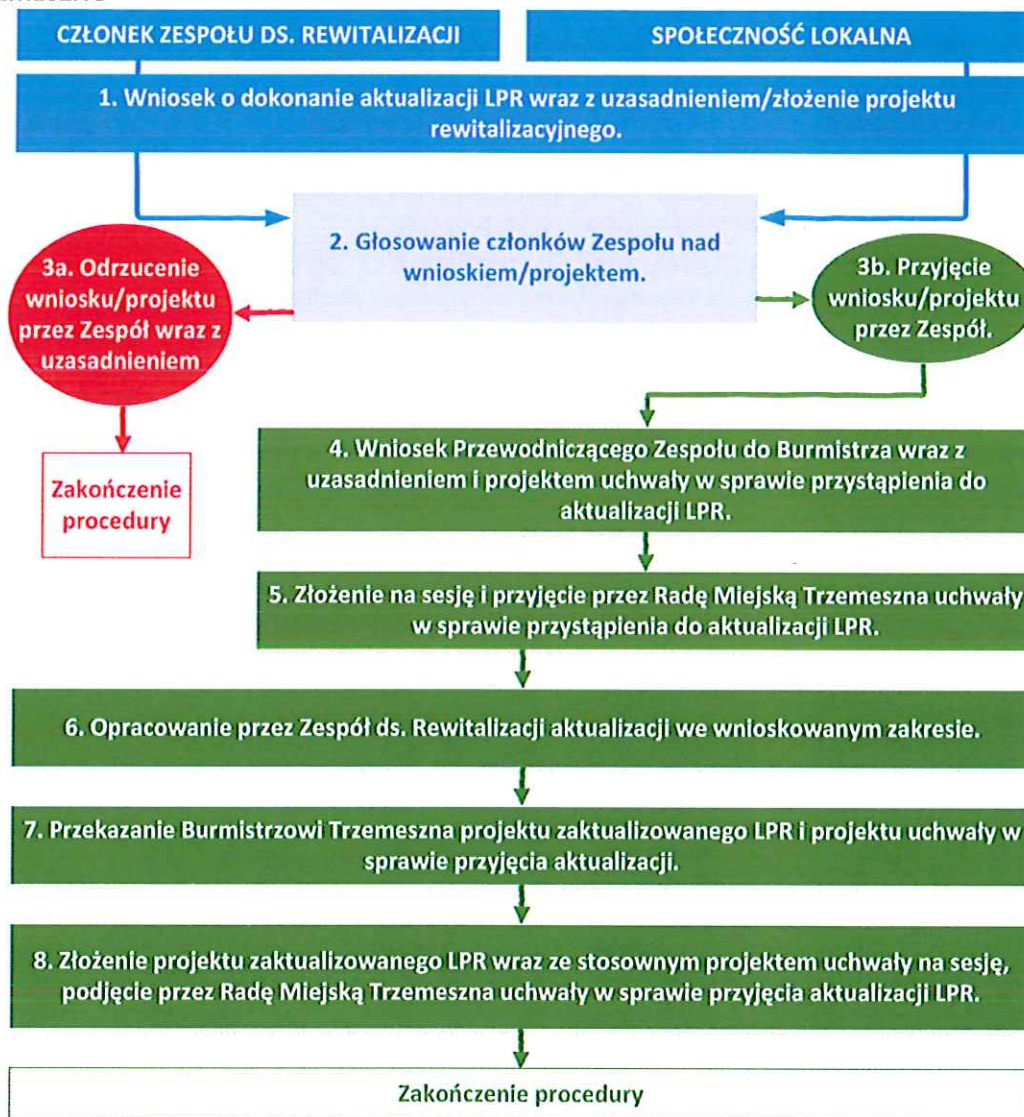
CZŁONEK ZESPOŁU DS. REWITALIZACJI

SPOŁECZNOŚĆ LOKALNA

1. Wniosek o dokonanie aktualizacji LPR wraz z uzasadnieniem/złożenie projektu rewitalizacyjnego.

2. Głosowanie członków Zespołu nad wnioskiem/projektem.

3a. Odrzucenie wniosku/projektu przez Zespół wraz z uzasadnieniem

3b. Przyjęcie wniosku/projektu przez Zespół.

Zakończenie procedury

4. Wniosek Przewodniczącego Zespołu do Burmistrza wraz z uzasadnieniem i projektem uchwały w sprawie przystąpienia do aktualizacji LPR.

5. Złożenie na sesję i przyjęcie przez Radę Miejską Trzemeszna uchwały w sprawie przystąpienia do aktualizacji LPR.

6. Opracowanie przez Zespół ds. Rewitalizacji aktualizacji we wnioskowanym zakresie.

7. Przekazanie Burmistrzowi Trzemeszna projektu zaktualizowanego LPR i projektu uchwały w sprawie przyjęcia aktualizacji.

8. Złożenie projektu zaktualizowanego LPR wraz ze stosownym projektem uchwały na sesję, podjęcie przez Radę Miejską Trzemeszna uchwały w sprawie przyjęcia aktualizacji LPR.

Zakończenie procedury